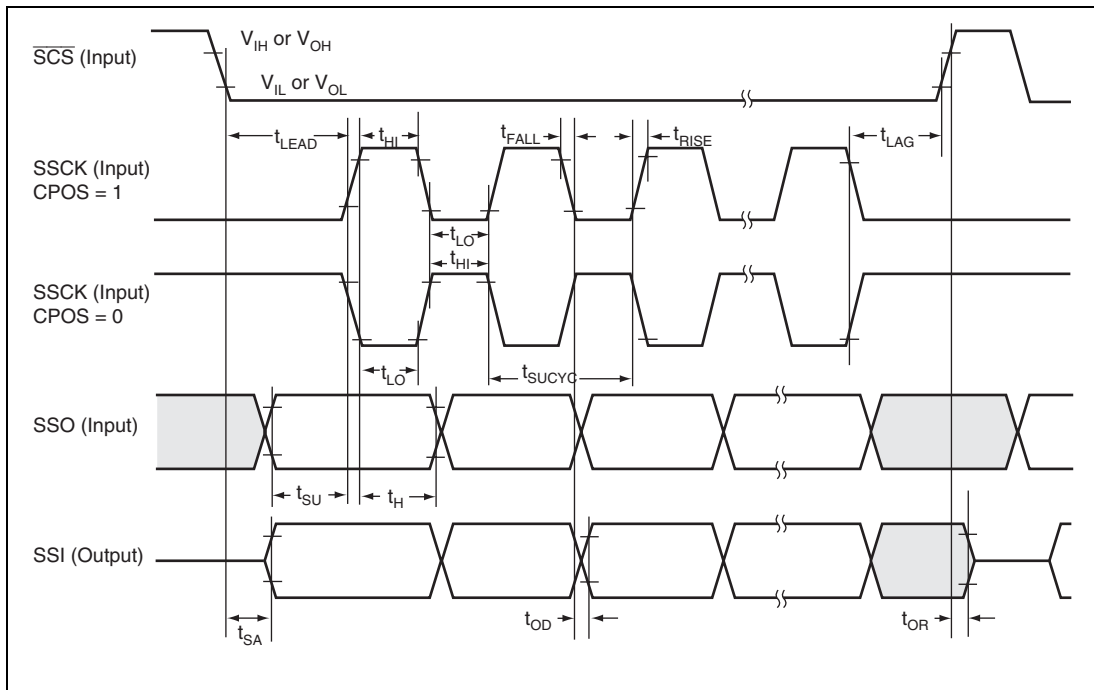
$\overline{SCS}$ (Input)

$V_{IH}$ or $V_{OH}$

$V_{IL}$ or $V_{OL}$

$t_{LEAD}$

$t_{HI}$

$t_{FALL}$

$t_{RISE}$

$t_{LAG}$

SSCK (Input) CPOS = 1

$t_{LO}$

$t_{HI}$

SSCK (Input) CPOS = 0

$t_{LO}$

$t_{SUCYC}$

SSO (Input)

$t_{SU}$

$t_{H}$

SSI (Output)

$t_{SA}$

$t_{OD}$

$t_{OR}$